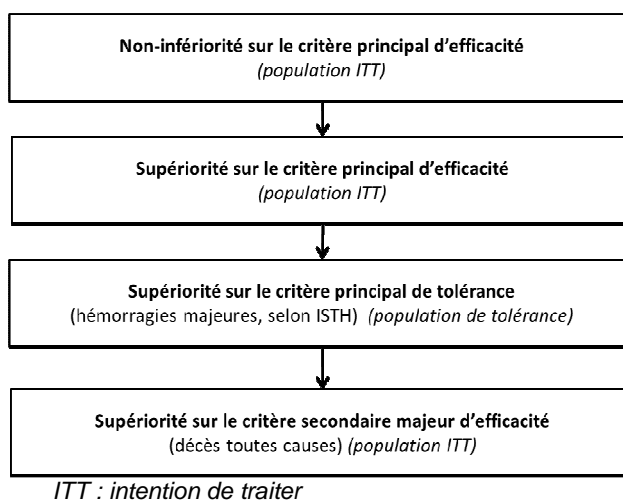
Non-infériorité sur le critère principal d'efficacité
(population ITT)

Supériorité sur le critère principal d'efficacité
(population ITT)

Supériorité sur le critère principal de tolérance
(hémorragies majeures, selon ISTH) (population de tolérance)

Supériorité sur le critère secondaire majeur d'efficacité
(décès toutes causes) (population ITT)

ITT : intention de traiter